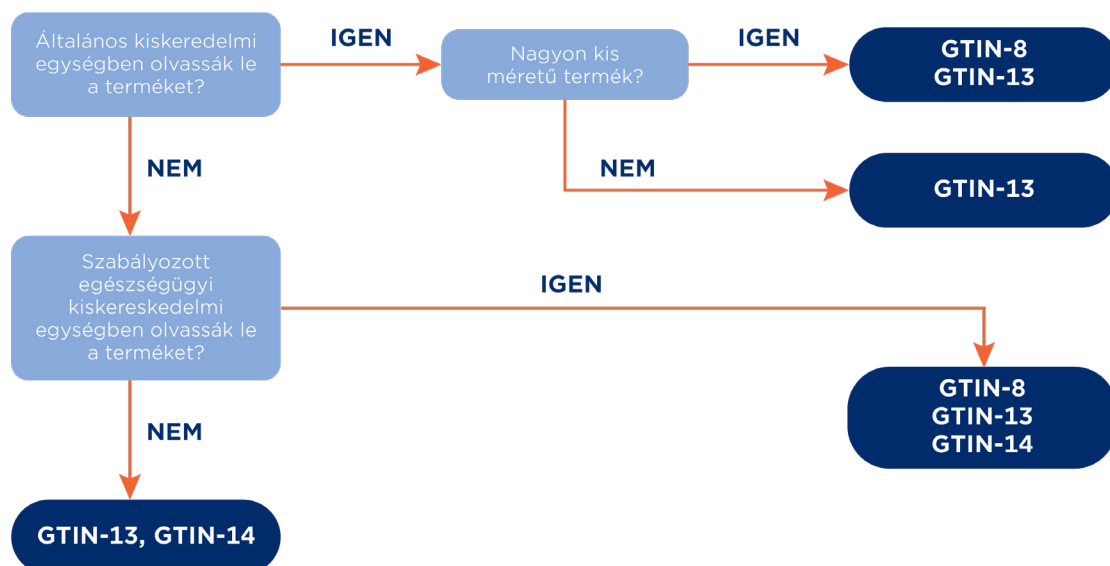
Általános kiskeredelmi egységben olvassák le a terméket?

IGEN

Nagyon kis méretű termék?

IGEN

GTIN-8
GTIN-13

NEM

GTIN-13

NEM

Szabályozott egészségügyi kiskereskedelmi egységben olvassák le a terméket?

IGEN

GTIN-8
GTIN-13
GTIN-14

NEM

GTIN-13, GTIN-14